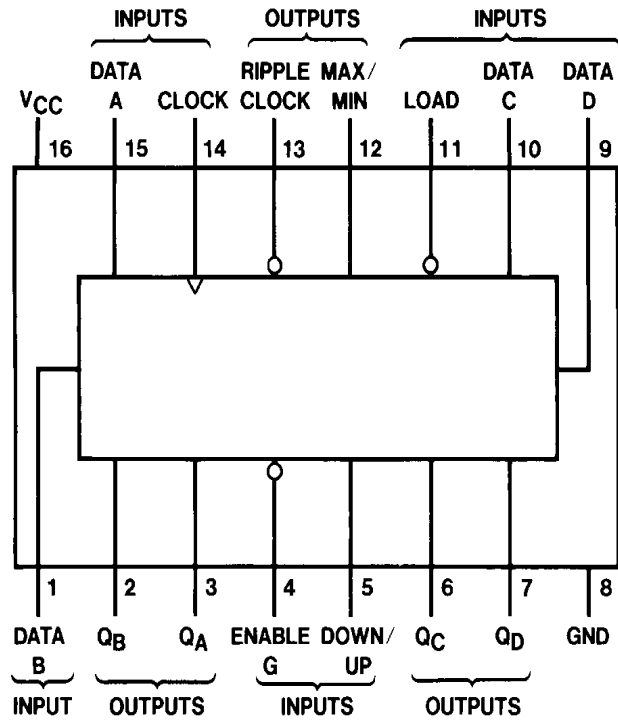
INPUTS
OUTPUTS
INPUTS

$V_{CC}$
DATA A
CLOCK
RIPPLE CLOCK
MAX/ MIN
LOAD
DATA C
DATA D

16
15
14
13
12
11
10
9

1
2
3
4
5
6
7
8

DATA B
$Q_B$
$Q_A$
ENABLE G
DOWN/ UP
$Q_C$
$Q_D$
GND

INPUT
OUTPUTS
INPUTS
OUTPUTS